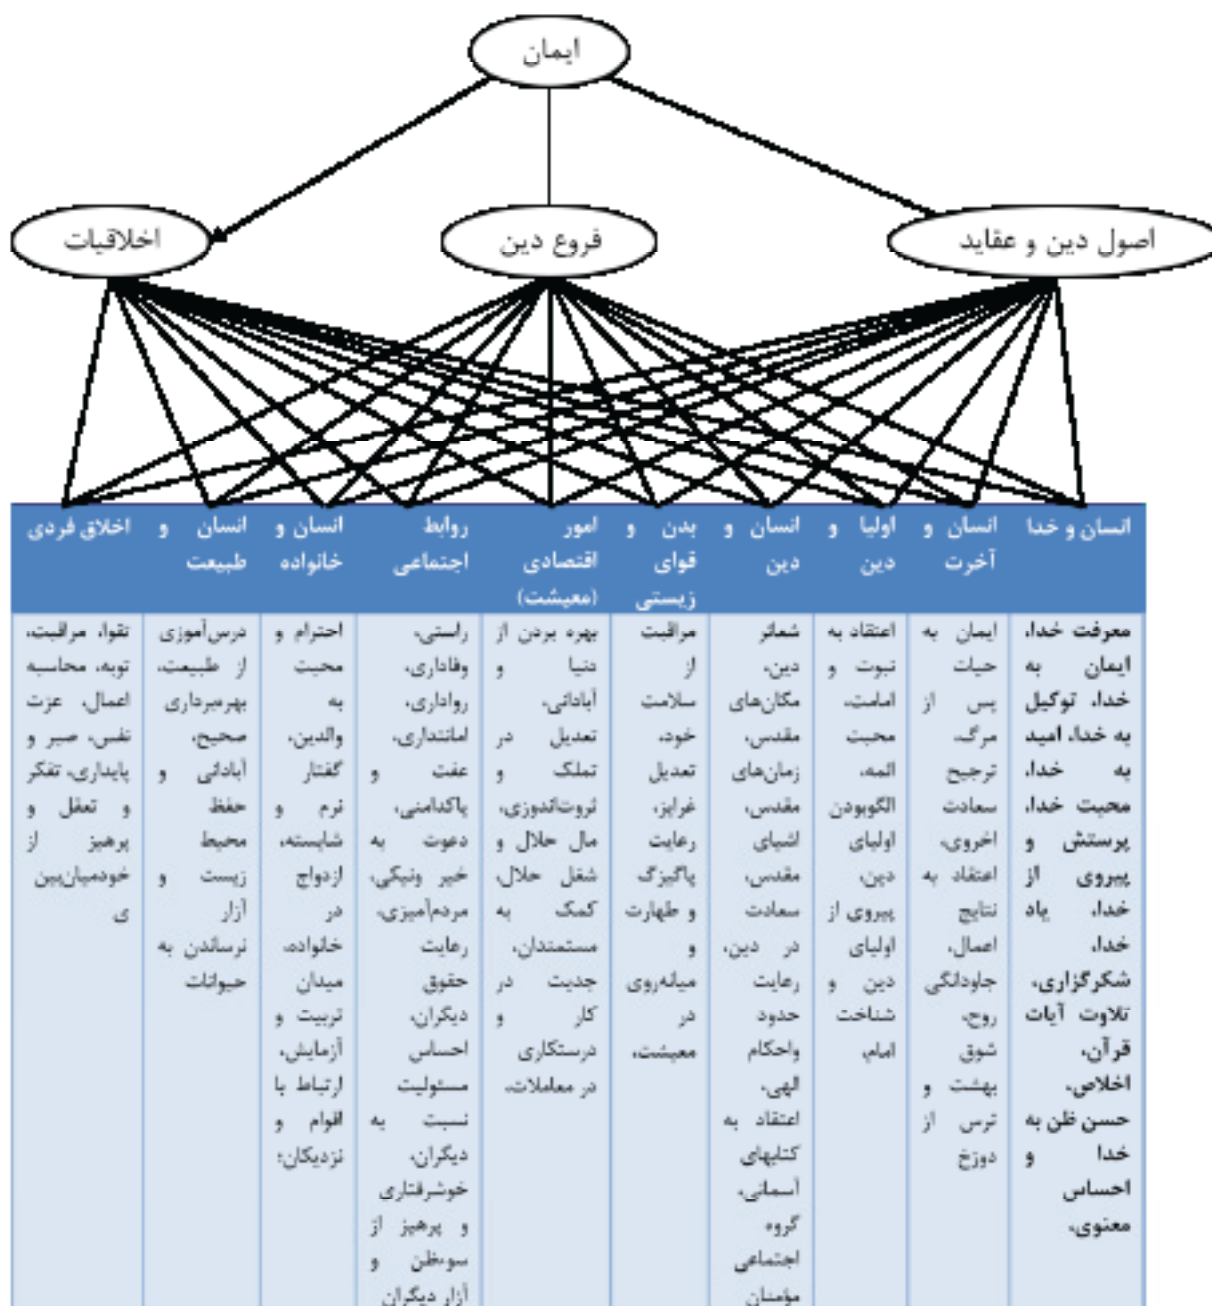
ایمان

اخلاقیات

فروع دین

اصول دین و عقاید

| اخلاق فردی | انسان و طبیعت | انسان و خانواده | روابط اجتماعی | امور اقتصادی (معیشت) | بدن و قوای زیستی | انسان و دین | اولیا و دین | انسان و آخرت | انسان و خدا |
|---|---|---|---|---|---|---|---|---|---|
| تقوا، مراقبت، توبه، محاسبه اعمال، عزت نفس، صبر و پایداری، تفکر و تعقل و پرهیز از خودمیان‌بینی | درس‌آموزی از طبیعت، بهره‌برداری صحیح، آبادانی و حفظ محیط زیست و آزار نرساندن به حیوانات | احترام و محبت به والدین، گفتار نرم و شایسته، ازدواج در خانواده، میدان تربیت و آزمایش، ارتباط با اقوام و نزدیکان؛ | راستی، وفاداری، رواداری، امانتداری، عفت و پاکدامنی، دعوت به خیر ونیکی، مردم‌آمیزی، رعایت حقوق دیگران، احساس مسئولیت نسبت به دیگران، خوشرفتاری و پرهیز از سوءظن و آزار دیگران | بهره بردن از دنیا و آبادانی، تعدیل در تملک و ثروت‌اندوزی، مال حلال و شغل حلال، کمک به مستمندان، جدیت در کار و درستکاری در معاملات، | مراقبت از سلامت خود، تعدیل غرایز، رعایت پاکیزگی و طهارت و میانه‌روی در معیشت، | شعائر دین، مکان‌های مقدس، زمان‌های مقدس، اشیای مقدس، سعادت در دین، رعایت حدود واحکام الهی، اعتقاد به کتابهای آسمانی، گروه اجتماعی مؤمنان | اعتقاد به نبوت و امامت، محبت ائمه، الگوبودن اولیای دین، پیروی از اولیای دین و شناخت امام | ایمان به حیات پس از مرگ، ترجیح سعادت اخروی، اعتقاد به نتایج اعمال، جاودانگی روح، شوق بهشت و ترس از دوزخ | معرفت خدا، ایمان به خدا، توکل به خدا، امید به خدا، محبت خدا، پرستش و پیروی از خدا، یاد خدا، شکرگزاری، تلاوت آیات قرآن، اخلاص، حسن ظن به خدا و احساس معنوی، |